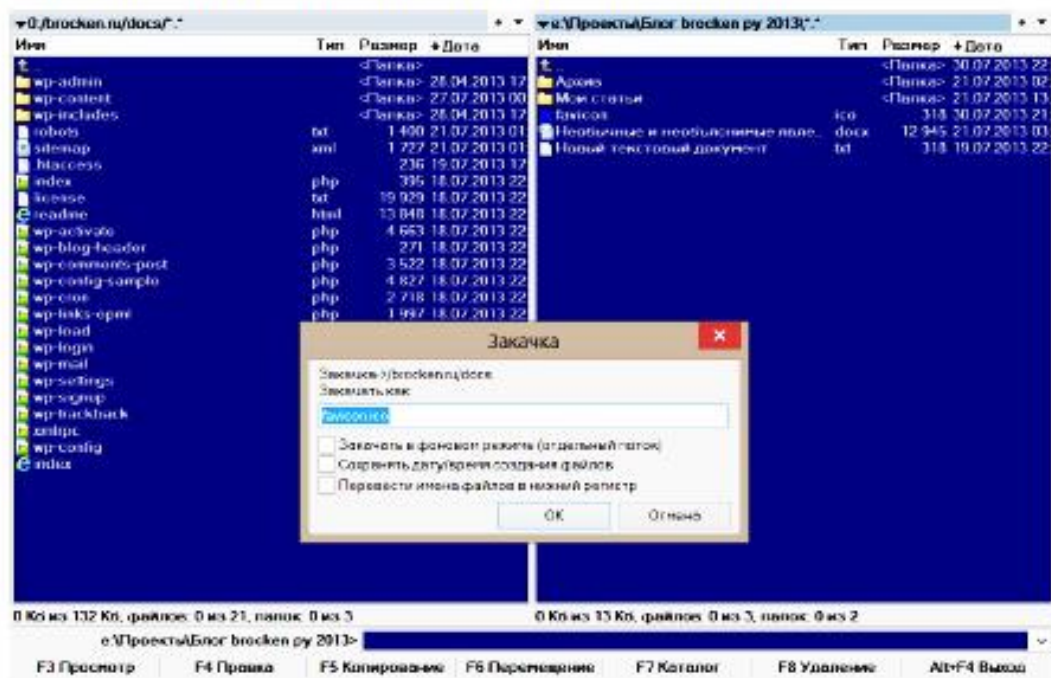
▾0:/brocken.ru/docs/*.*

* ▾

| Имя | Тип | Размер | +Дата |
|---|---|---|---|
| [..] | | <Папка> | |
| wp-admin | | <Папка> | 28.04.2013 17 |
| wp-content | | <Папка> | 27.07.2013 00 |
| wp-includes | | <Папка> | 28.04.2013 17 |
| robots | txt | 1 400 | 21.07.2013 01 |
| sitemap | xml | 1 727 | 21.07.2013 01 |
| .htaccess | | 236 | 19.07.2013 17 |
| index | php | 395 | 18.07.2013 22 |
| license | txt | 19 929 | 18.07.2013 22 |
| readme | html | 13 848 | 18.07.2013 22 |
| wp-activate | php | 4 663 | 18.07.2013 22 |
| wp-blog-header | php | 271 | 18.07.2013 22 |
| wp-comments-post | php | 3 522 | 18.07.2013 22 |
| wp-config-sample | php | 4 827 | 18.07.2013 22 |
| wp-cron | php | 2 718 | 18.07.2013 22 |
| wp-links-opml | php | 1 997 | 18.07.2013 22 |
| wp-load | | | |
| wp-login | | | |
| wp-mail | | | |
| wp-settings | | | |
| wp-signup | | | |
| wp-trackback | | | |
| xmlrpc | | | |
| wp-config | | | |
| index | | | |

▾e:\Проекты\Блог brocken ру 2013\*.*

* ▾

| Имя | Тип | Размер | +Дата |
|---|---|---|---|
| [..] | | <Папка> | 30.07.2013 22 |
| Архив | | <Папка> | 21.07.2013 02 |
| Мои статьи | | <Папка> | 21.07.2013 13 |
| favicon | ico | 318 | 30.07.2013 21 |
| Необычные и необъяснимые явле.. | docx | 12 945 | 21.07.2013 03 |
| Новый текстовый документ | txt | 318 | 19.07.2013 22 |

Закачка

Закачка ->/brocken.ru/docs
Закачать как:
favicon.ico
Закачать в фоновом режиме (отдельный поток)
Сохранять дату/время создания файлов
Перевести имена файлов в нижний регистр
OK
Отмена

0 Кб из 132 Кб, файлов: 0 из 21, папок: 0 из 3

0 Кб из 13 Кб, файлов: 0 из 3, папок: 0 из 2

e:\Проекты\Блог brocken ру 2013>

F3 Просмотр F4 Правка F5 Копирование F6 Перемещение F7 Каталог F8 Удаление Alt+F4 Выход